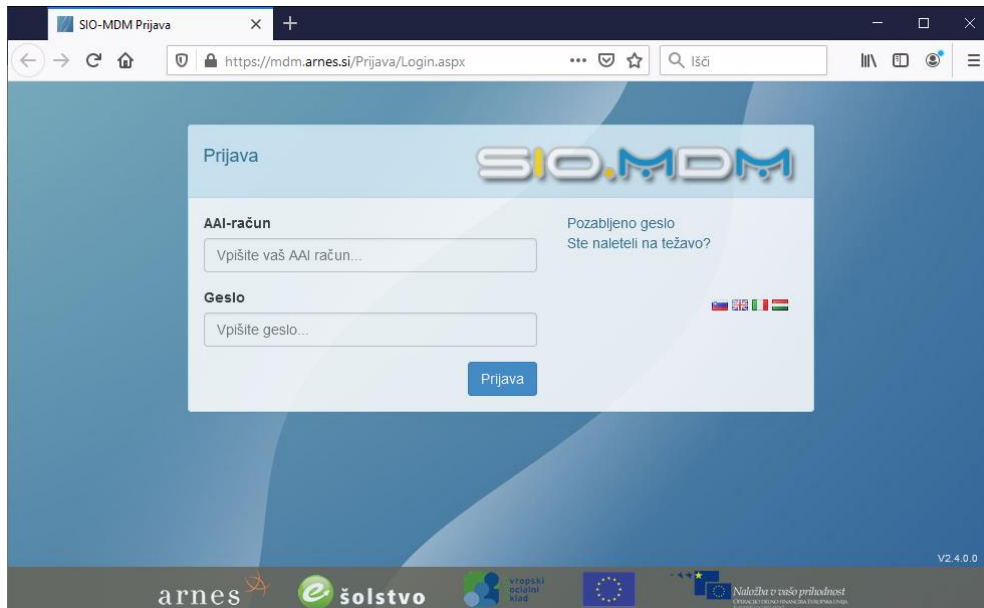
SIO-MDM Prijava

https://mdm.arnes.si/Prijava/Login.aspx

Išči

Prijava

SIO.MDM

AAI-račun

Vpišite vaš AAI račun...

Geslo

Vpišite geslo...

Prijava

Pozabljeno geslo

Ste naleteli na težavo?

V2.4.0.0

arnes

šolstvo

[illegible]vropski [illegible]ocialni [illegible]klad

Naložba v vašo prihodnost

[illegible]